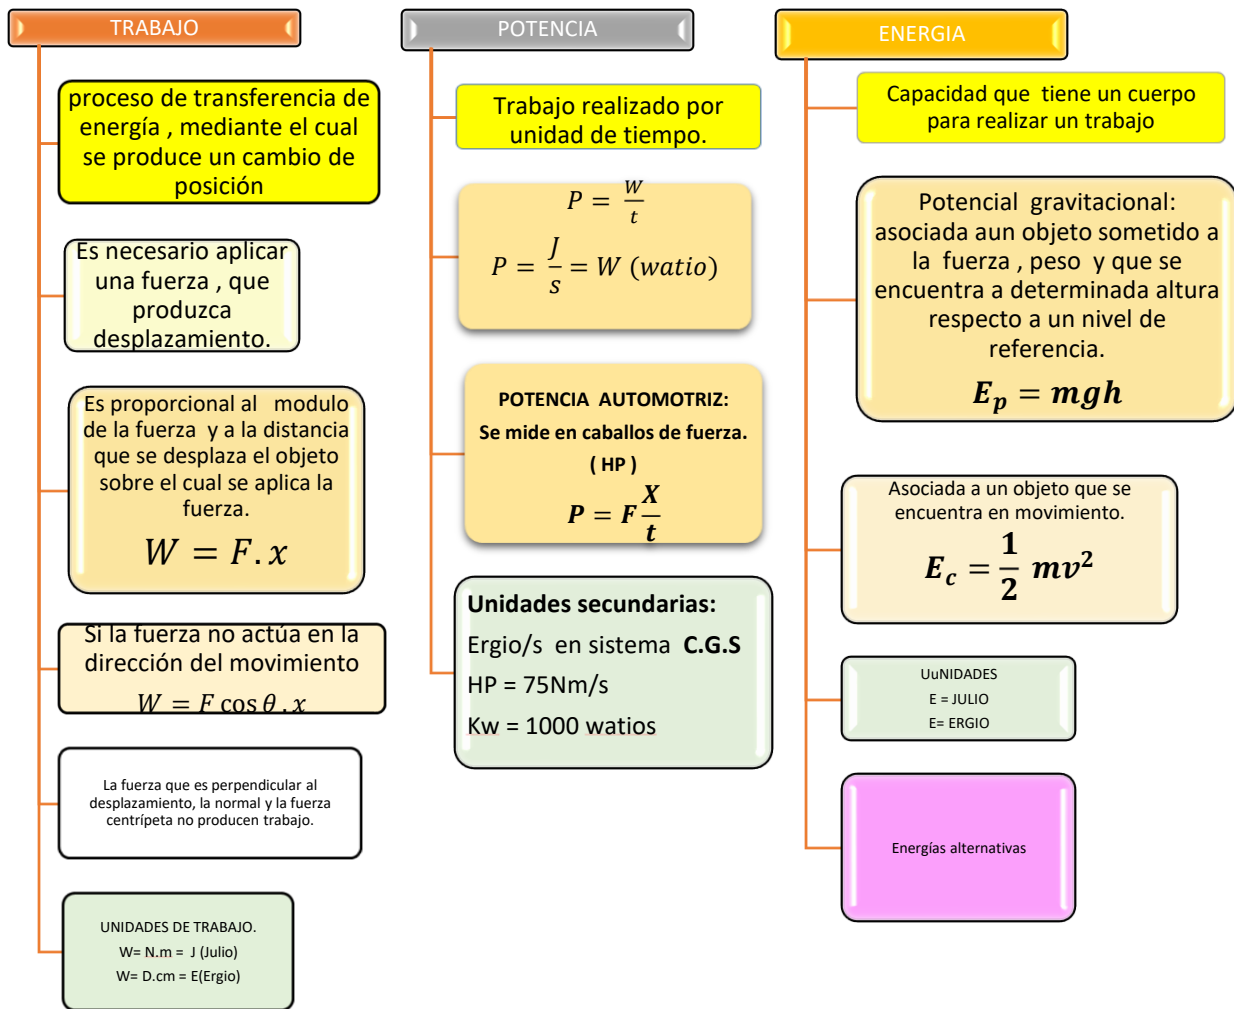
TRABAJO

proceso de transferencia de energía , mediante el cual se produce un cambio de posición

Es necesario aplicar una fuerza , que produzca desplazamiento.

Es proporcional al modulo de la fuerza y a la distancia que se desplaza el objeto sobre el cual se aplica la fuerza.

$W = F.x$

Si la fuerza no actúa en la dirección del movimiento

$W = F\cos\theta . x$

La fuerza que es perpendicular al desplazamiento, la normal y la fuerza centrípeta no producen trabajo.

UNIDADES DE TRABAJO.
W= N.m = J (Julio)
W= D.cm = E(Ergio)

POTENCIA

Trabajo realizado por unidad de tiempo.

$P = \frac{W}{t}$

$P = \frac{J}{s} = W\ (watio)$

POTENCIA AUTOMOTRIZ:
Se mide en caballos de fuerza.
( HP )

$P = F\frac{X}{t}$

Unidades secundarias:
Ergio/s en sistema C.G.S
HP = 75Nm/s
Kw = 1000 watios

ENERGIA

Capacidad que tiene un cuerpo para realizar un trabajo

Potencial gravitacional: asociada aun objeto sometido a la fuerza , peso y que se encuentra a determinada altura respecto a un nivel de referencia.

$E_p = mgh$

Asociada a un objeto que se encuentra en movimiento.

$E_c = \frac{1}{2}mv^2$

UuNIDADES
E = JULIO
E= ERGIO

Energías alternativas